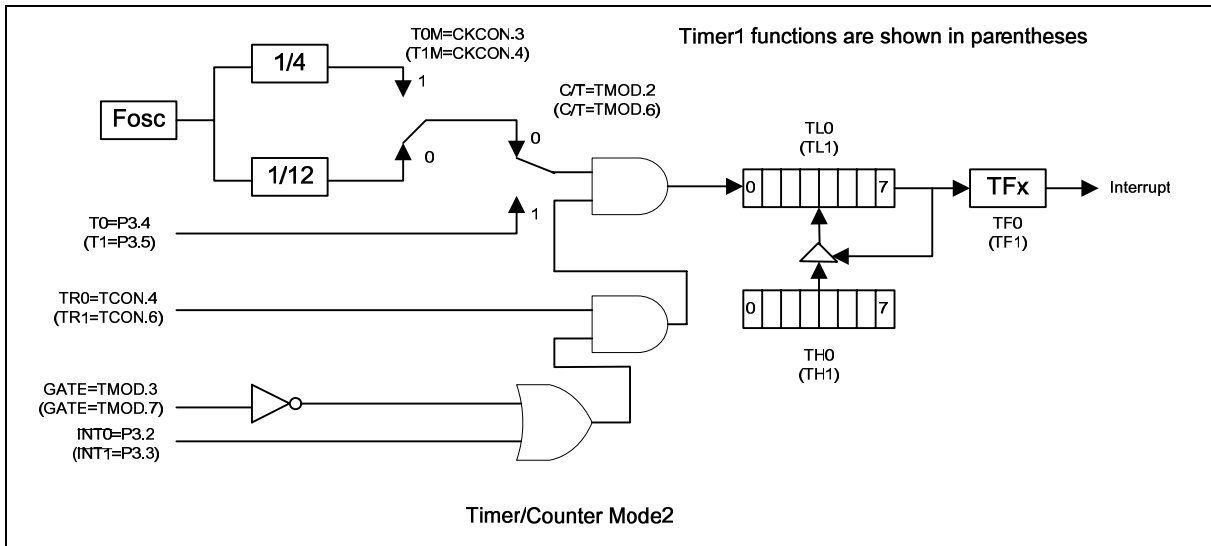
Timer1 functions are shown in parentheses

T0M=CKCON.3
(T1M=CKCON.4)

1/4

1

Fosc

1/12

0

C/T=TMOD.2
(C/T=TMOD.6)

0

1

TL0
(TL1)

0

7

TFx

Interrupt

TF0
(TF1)

T0=P3.4
(T1=P3.5)

TR0=TCON.4
(TR1=TCON.6)

0

7

TH0
(TH1)

GATE=TMOD.3
(GATE=TMOD.7)

INT0=P3.2
(INT1=P3.3)

Timer/Counter Mode2